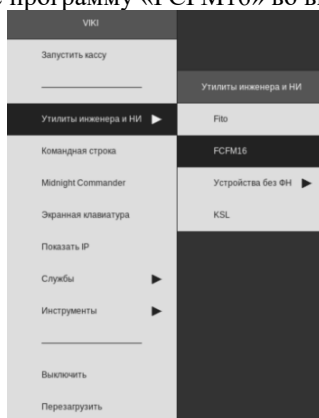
программу «FCFM16» во вы

VIKI

Запустить кассу

Утилиты инженера и НИ ▶

Командная строка

Midnight Commander

Экранная клавиатура

Показать IP

Службы ▶

Инструменты ▶

Выключить

Перезагрузить

Утилиты инженера и НИ

Fito

FCFM16

Устройства без ФН ▶

KSL